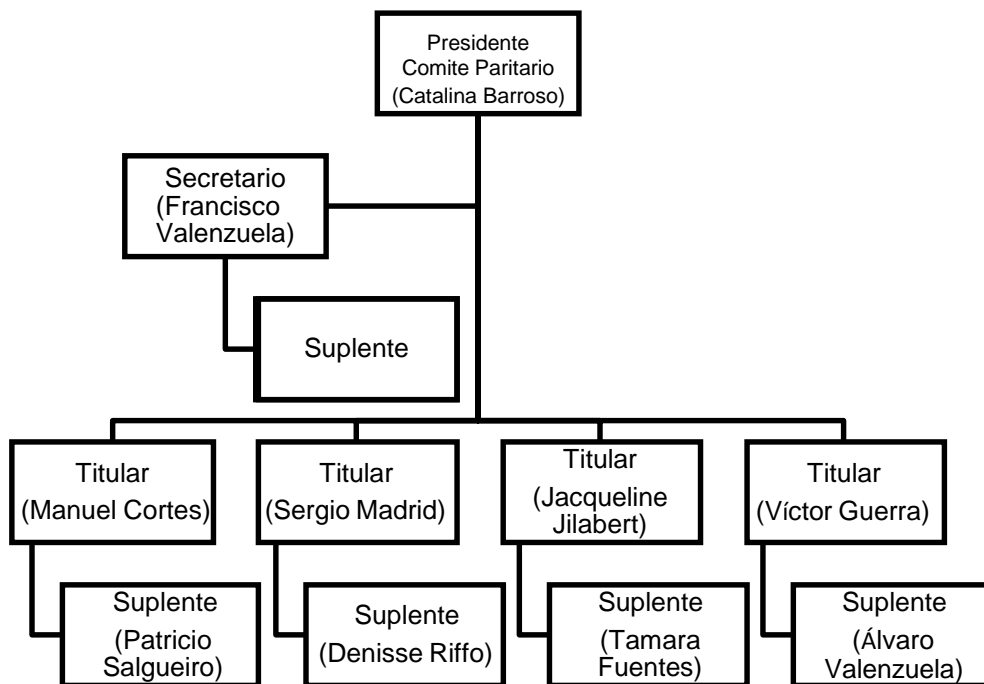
Presidente
Comite Paritario
(Catalina Barroso)

Secretario
(Francisco Valenzuela)

Suplente

Titular
(Manuel Cortes)

Suplente
(Patricio Salgueiro)

Titular
(Sergio Madrid)

Suplente
(Denisse Riffo)

Titular
(Jacqueline Jilabert)

Suplente
(Tamara Fuentes)

Titular
(Víctor Guerra)

Suplente
(Álvaro Valenzuela)